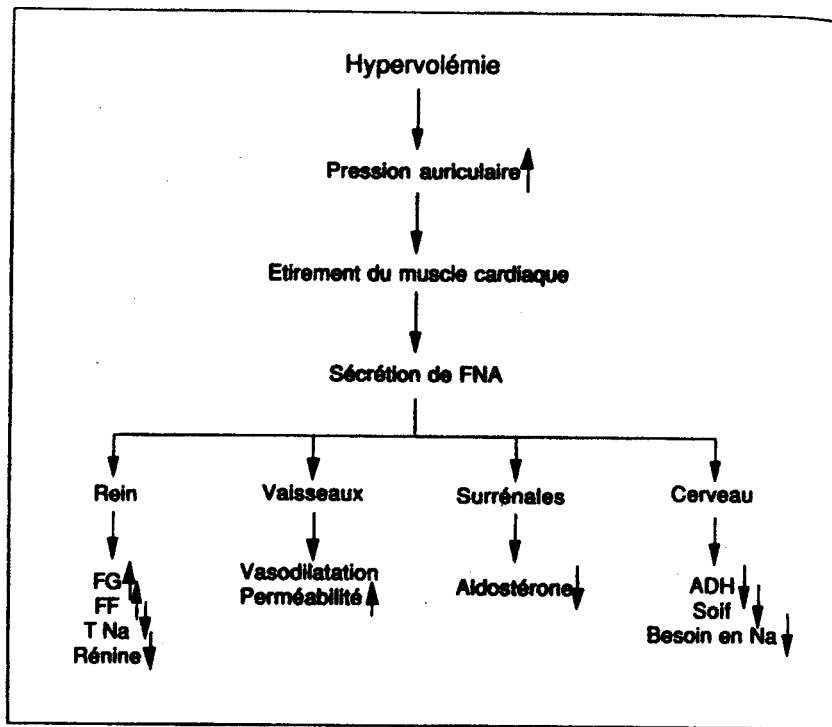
Hypervolémie

Pression auriculaire ↑

Etirement du muscle cardiaque

Sécrétion de FNA

Rein

FG ↑
FF ↑
T Na ↓
Rénine ↓

Vaisseaux

Vasodilatation
Perméabilité ↑

Surrénales

Aldostérone ↓

Cerveau

ADH ↓
Soif ↓
Besoin en Na ↓